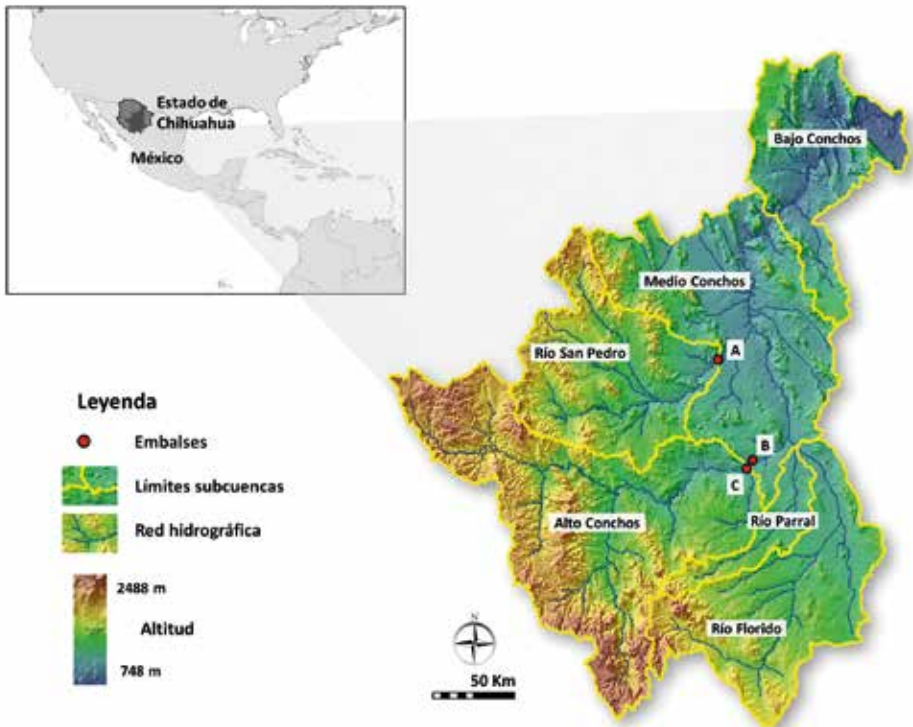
Estado de Chihuahua

México

Bajo Conchos

Medio Conchos

Río San Pedro

A

B

C

Alto Conchos

Río Parral

Río Florido

Leyenda

Embalses

Límites subcuencas

Red hidrográfica

2488 m

Altitud

748 m

N

50 Km